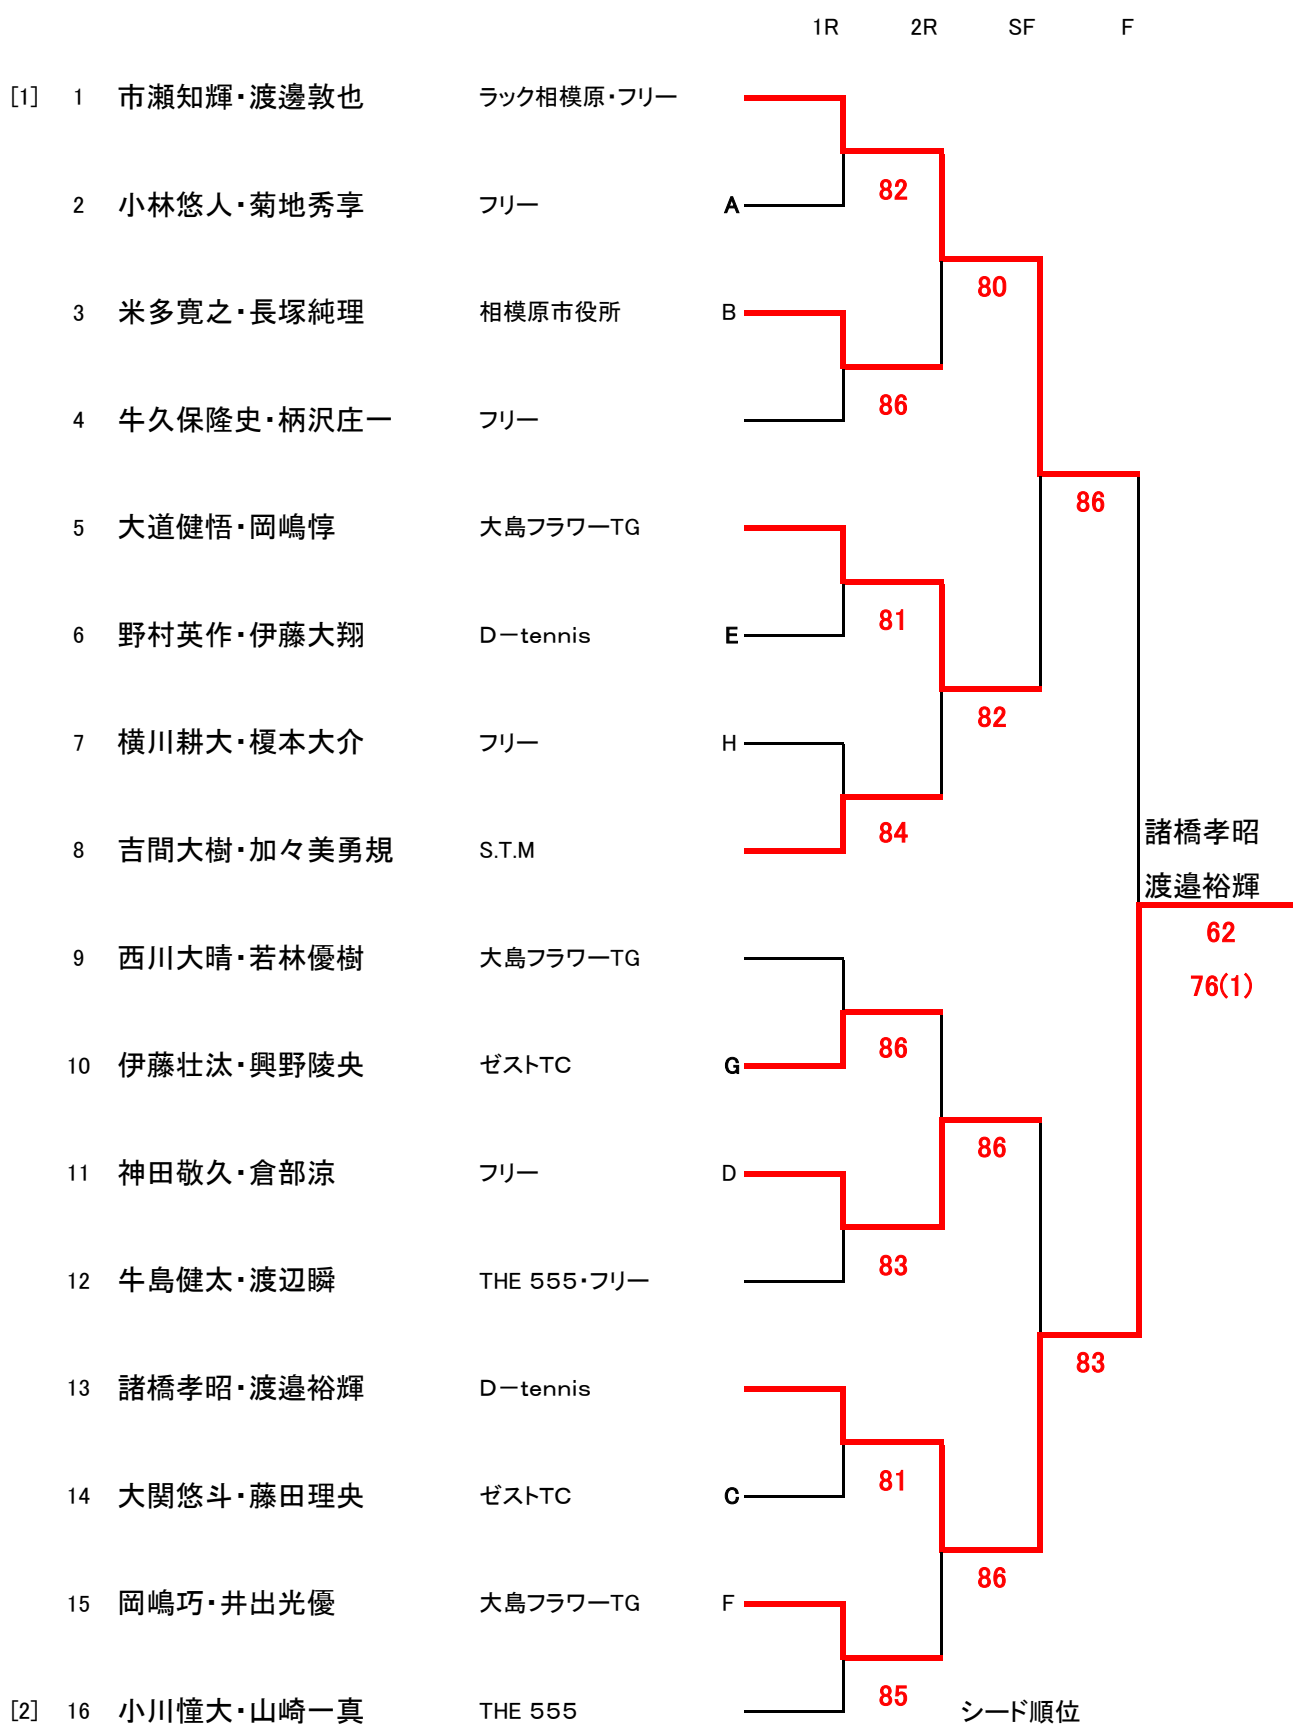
1R 2R SF F

[1] 1 市瀬知輝・渡邊敦也 ラック相模原・フリー
2 小林悠人・菊地秀享 フリー A
3 米多寛之・長塚純理 相模原市役所 B
4 牛久保隆史・柄沢庄一 フリー
5 大道健悟・岡嶋惇 大島フラワーTG
6 野村英作・伊藤大翔 D－tennis E
7 横川耕大・榎本大介 フリー H
8 吉間大樹・加々美勇規 S.T.M
9 西川大晴・若林優樹 大島フラワーTG
10 伊藤壮汰・興野陵央 ゼストTC G
11 神田敬久・倉部涼 フリー D
12 牛島健太・渡辺瞬 THE 555・フリー
13 諸橋孝昭・渡邉裕輝 D－tennis
14 大関悠斗・藤田理央 ゼストTC C
15 岡嶋巧・井出光優 大島フラワーTG F
[2] 16 小川憧大・山崎一真 THE 555

82
86
81
84
86
83
81
85
80
82
86
86
86
83
諸橋孝昭
渡邉裕輝
62
76(1)

シード順位